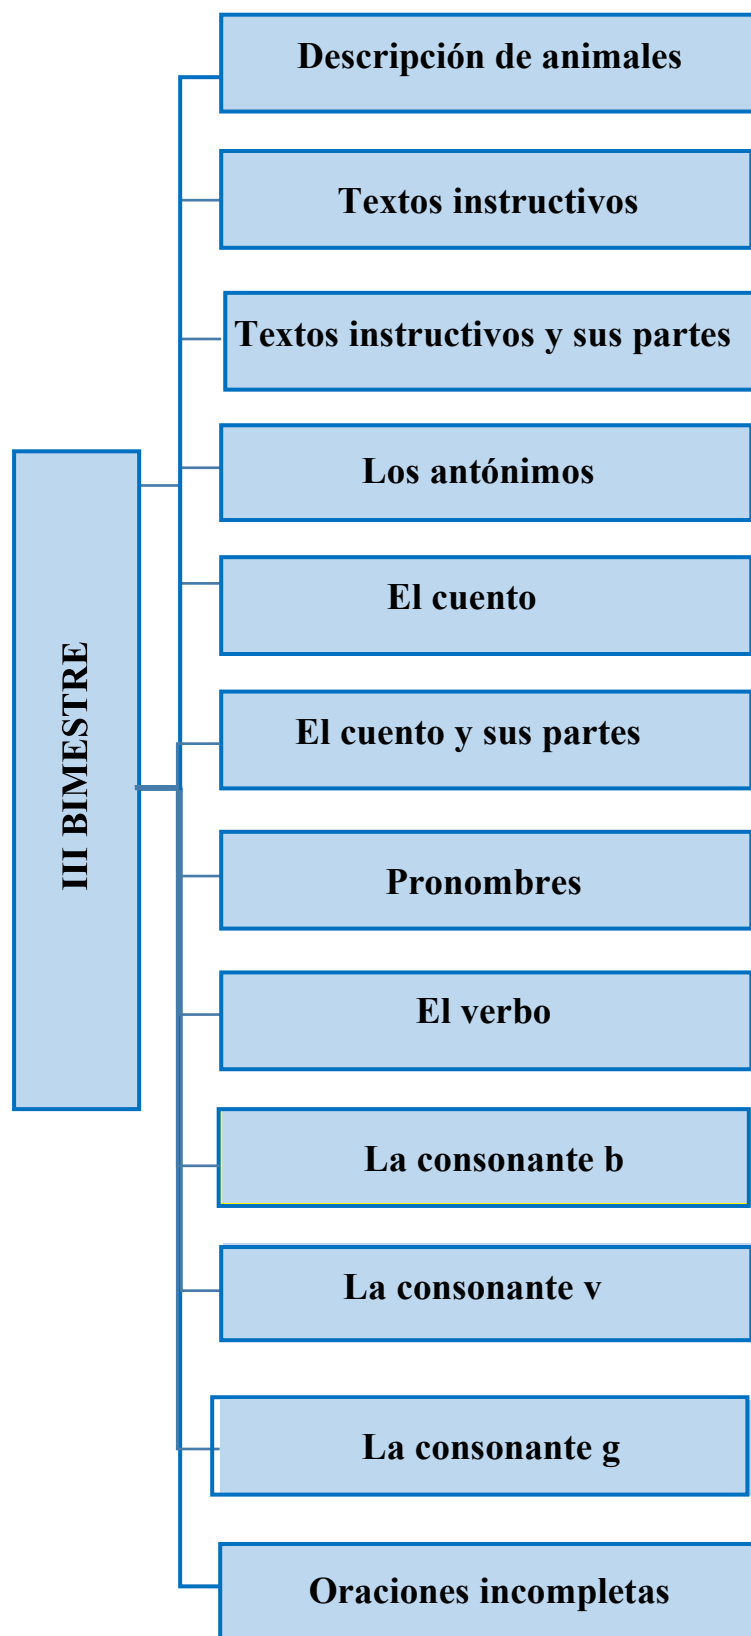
III BIMESTRE

Descripción de animales

Textos instructivos

Textos instructivos y sus partes

Los antónimos

El cuento

El cuento y sus partes

Pronombres

El verbo

La consonante b

La consonante v

La consonante g

Oraciones incompletas